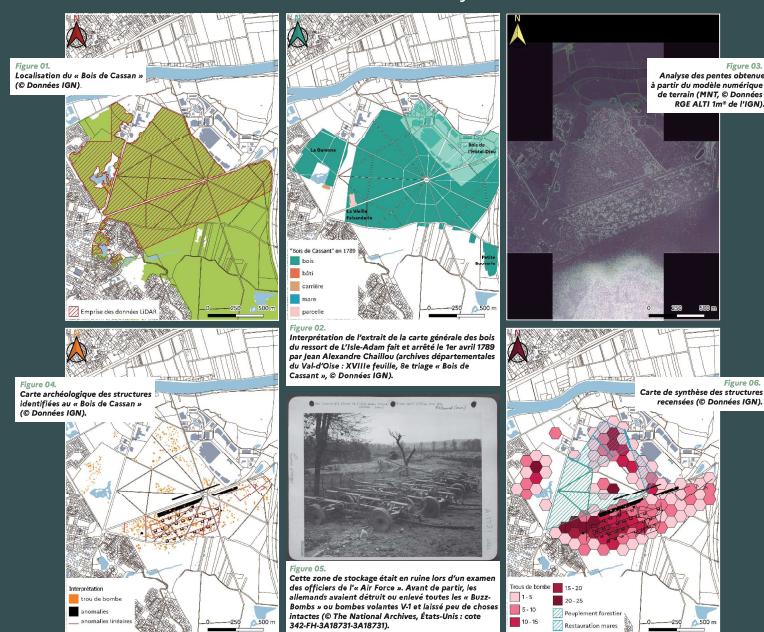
Figure 01.
Localisation du « Bois de Cassan »
(© Données IGN).

Emprise des données LiDAR

0 250 500 m

La Garenne

Bois de l'Hôtel-Dieu

La Vieille Briqueterie

Petite Garenne

"bois de Cassant" en 1789
bois
bâti
carrière
mare
parcelle

0 250 500 m

Figure 02.
Interprétation de l'extrait de la carte générale des bois du ressort de L'Isle-Adam fait et arrêté le 1er avril 1789 par Jean Alexandre Chaillou (archives départementales du Val-d'Oise : XVIIIe feuille, 8e triage « Bois de Cassant », © Données IGN).

N

Figure 03.
Analyse des pentes obtenue à partir du modèle numérique de terrain (MNT, © Données RGE ALTI 1m² de l'IGN).

0 250 500 m

Figure 04.
Carte archéologique des structures identifiées au « Bois de Cassan » (© Données IGN).

Interprétation
trou de bombe
anomalies
anomalies linéaires

0 250 500 m

Figure 05.
Cette zone de stockage était en ruine lors d'un examen des officiers de l'« Air Force ». Avant de partir, les allemands avaient détruit ou enlevé toutes les « Buzz-Bombs » ou bombes volantes V-1 et laissé peu de choses intactes (© The National Archives, États-Unis : cote 342-FH-3A18731-3A18731).

Figure 06.
Carte de synthèse des structures recensées (© Données IGN).

Trous de bombe
1 - 5
5 - 10
10 - 15
15 - 20
20 - 25
Peuplement forestier
Restauration mares

0 250 500 m